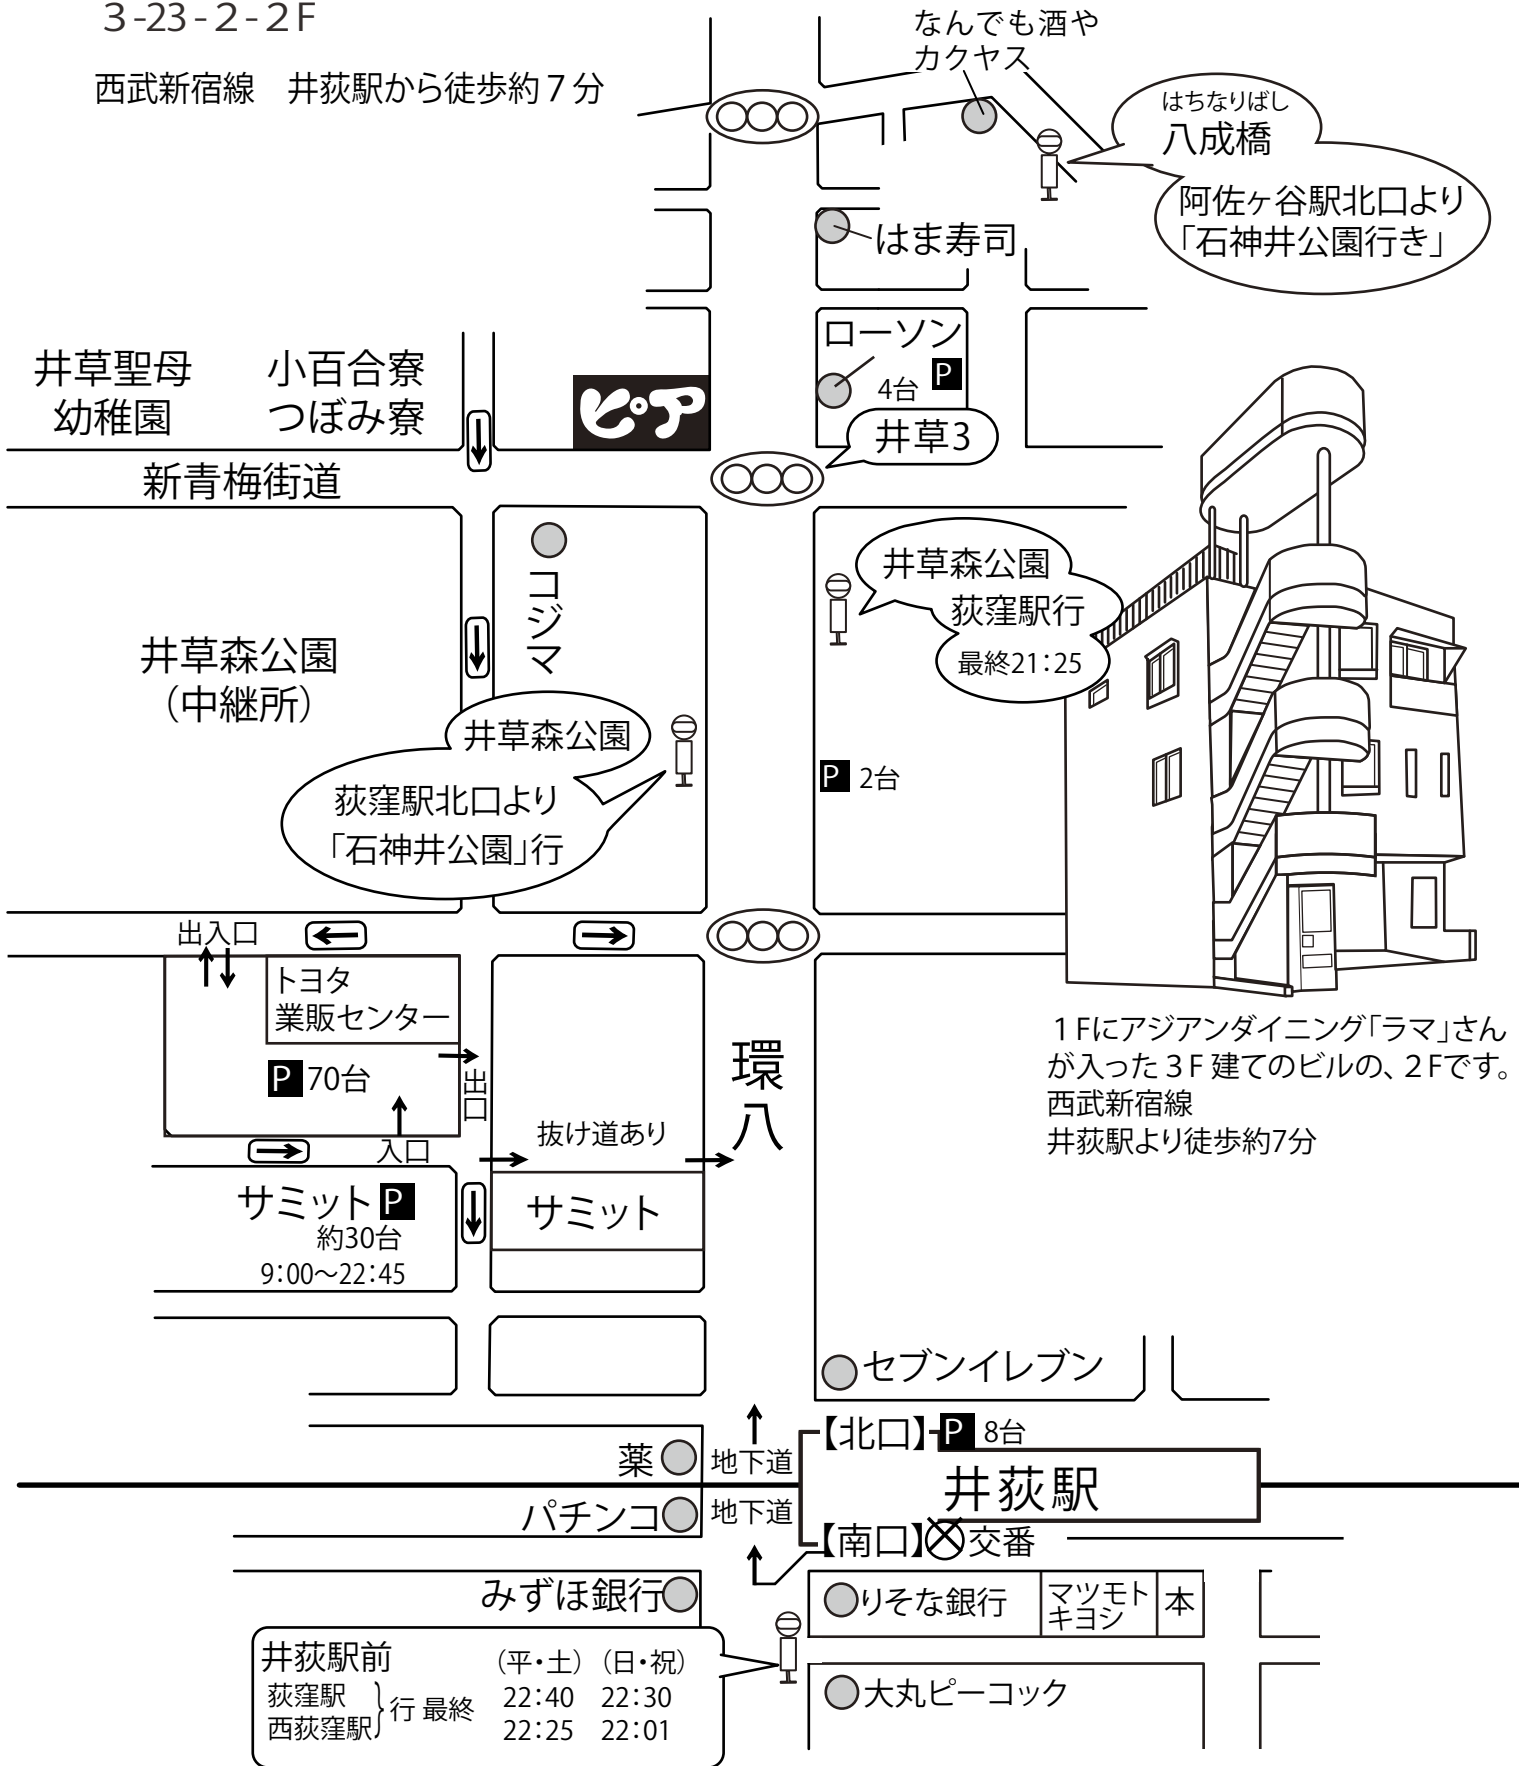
3-23-2-2F

西武新宿線　井荻駅から徒歩約７分

なんでも酒や
カクヤス

はちなりばし
八成橋

阿佐ヶ谷駅北口より
「石神井公園行き」

はま寿司

ローソン
P
4台

井草3

井草聖母
幼稚園

小百合寮
つぼみ寮

ピアア

新青梅街道

コジマ

井草森公園
荻窪駅行
最終21:25

井草森公園
（中継所）

井草森公園

荻窪駅北口より
「石神井公園」行

P 2台

出入口

トヨタ
業販センター

P 70台

出口

入口

抜け道あり

環八

サミット P
約30台
9:00～22:45

サミット

1Fにアジアンダイニング「ラマ」さんが入った３F建てのビルの、2Fです。
西武新宿線
井荻駅より徒歩約7分

セブンイレブン

【北口】 P 8台

薬

地下道

井荻駅

パチンコ

地下道

【南口】 交番

みずほ銀行

りそな銀行

マツモト
キヨシ

本

井荻駅前
（平・土）（日・祝）
荻窪駅
西荻窪駅 行 最終 22:40 22:30
22:25 22:01

大丸ピーコック